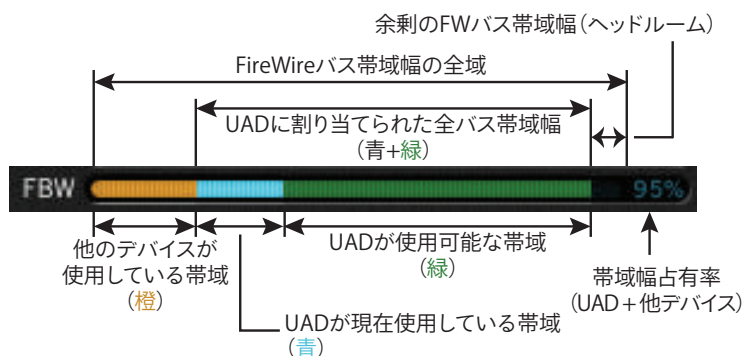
余剰のFWバス帯域幅（ヘッドルーム）

FireWireバス帯域幅の全域

UADに割り当てられた全バス帯域幅
（青+緑）

FBW

95%

他のデバイスが
使用している帯域
（橙）

UADが使用可能な帯域
（緑）

帯域幅占有率
（UAD＋他デバイス）

UADが現在使用している帯域
（青）